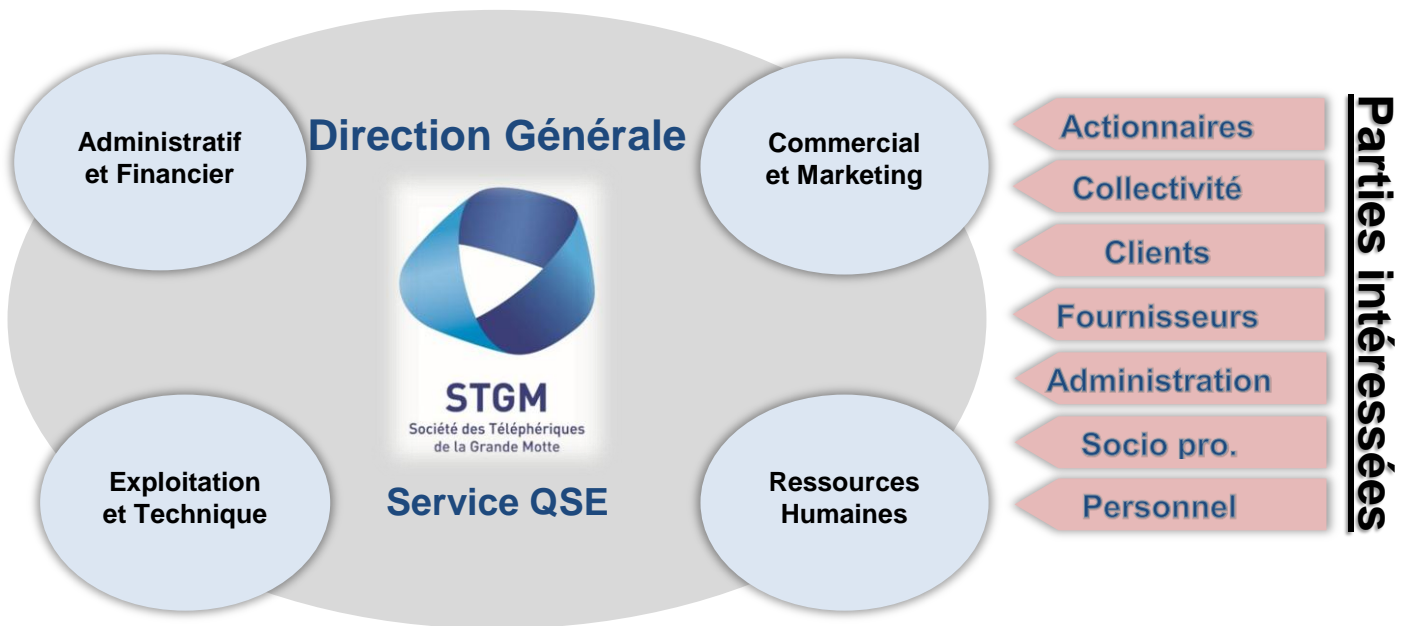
Administratif et Financier

Direction Générale

Commercial et Marketing

STGM
Société des Téléphériques de la Grande Motte

Exploitation et Technique

Service QSE

Ressources Humaines

Actionnaires
Collectivité
Clients
Fournisseurs
Administration
Socio pro.
Personnel

Parties intéressées